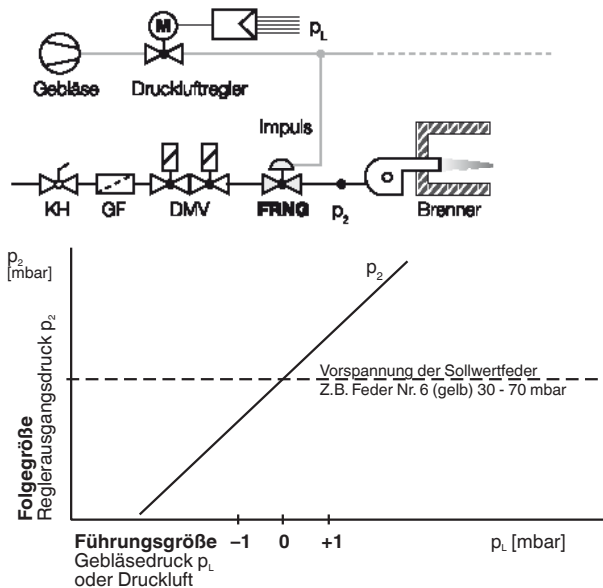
M

$p_L$

Gebläse

Druckluftregler

Impuls

KH

GF

DMV

FRNG

$p_2$

Brenner

$p_2$ [mbar]

$p_2$

Vorspannung der Sollwertfeder Z.B. Feder Nr. 6 (gelb) 30 - 70 mbar

**Folgegröße** Reglerausgangsdruck $p_2$

**Führungsgröße** Gebläsedruck $p_L$ oder Druckluft

–1

0

+1

$p_L$ [mbar]